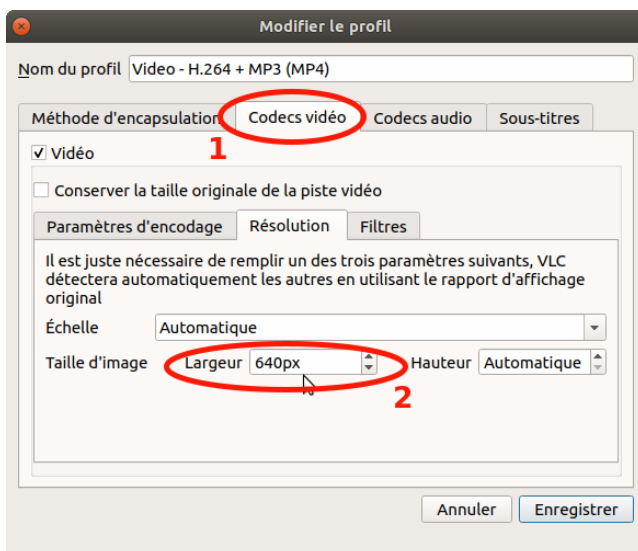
Modifier le profil

Nom du profil Video - H.264 + MP3 (MP4)

Méthode d'encapsulation Codecs vidéo Codecs audio Sous-titres

1

Vidéo

Conserver la taille originale de la piste vidéo

Paramètres d'encodage Résolution Filtres

Il est juste nécessaire de remplir un des trois paramètres suivants, VLC détectera automatiquement les autres en utilisant le rapport d'affichage original

Échelle Automatique

Taille d'image Largeur 640px Hauteur Automatique

2

Annuler Enregistrer